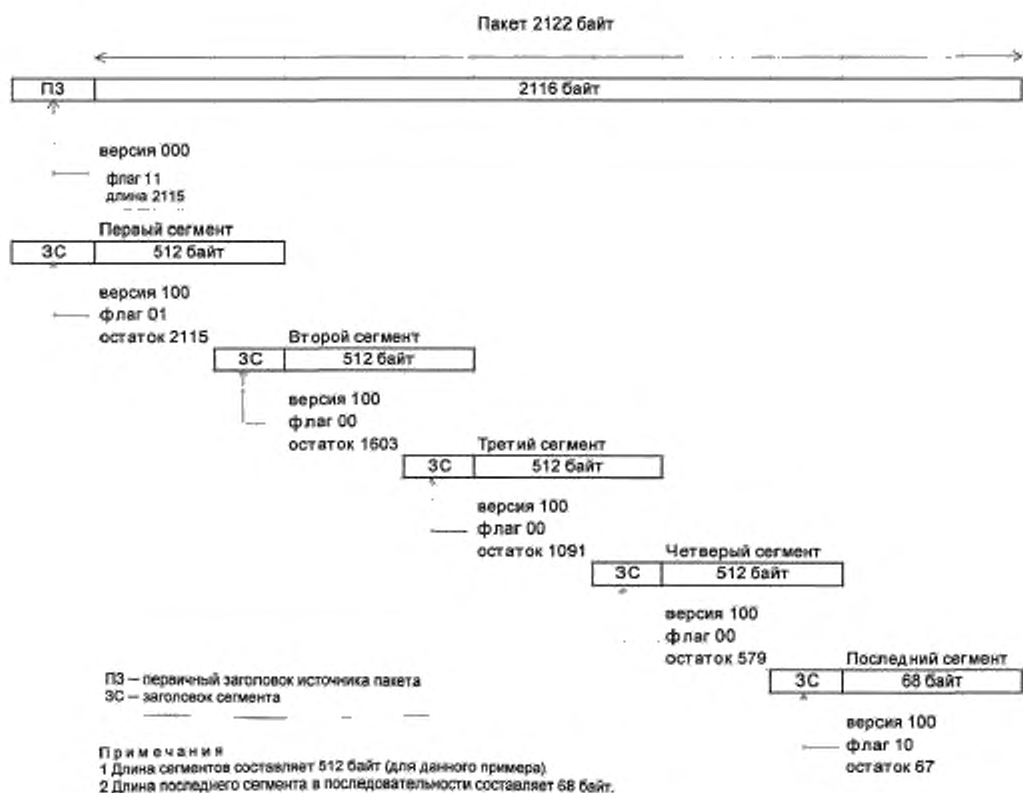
Пакет 2122 байт

ПЗ | 2116 байт

версия 000
флаг 11
длина 2115

Первый сегмент
ЗС | 512 байт

версия 100
флаг 01
остаток 2115

Второй сегмент
ЗС | 512 байт

версия 100
флаг 00
остаток 1603

Третий сегмент
ЗС | 512 байт

версия 100
флаг 00
остаток 1091

Четверый сегмент
ЗС | 512 байт

версия 100
флаг 00
остаток 579

Последний сегмент
ЗС | 68 байт

версия 100
флаг 10
остаток 67

ПЗ — первичный заголовок источника пакета
ЗС — заголовок сегмента

Примечания
1 Длина сегментов составляет 512 байт (для данного примера).
2 Длина последнего сегмента в последовательности составляет 68 байт.